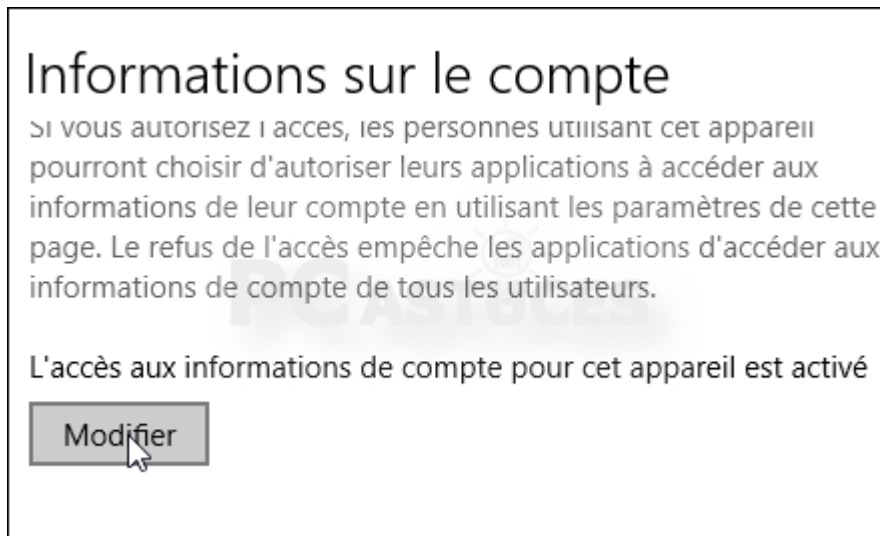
Informations sur le compte

Si vous autorisez l'accès, les personnes utilisant cet appareil pourront choisir d'autoriser leurs applications à accéder aux informations de leur compte en utilisant les paramètres de cette page. Le refus de l'accès empêche les applications d'accéder aux informations de compte de tous les utilisateurs.

PC ASTUCES

L'accès aux informations de compte pour cet appareil est activé

Modifier